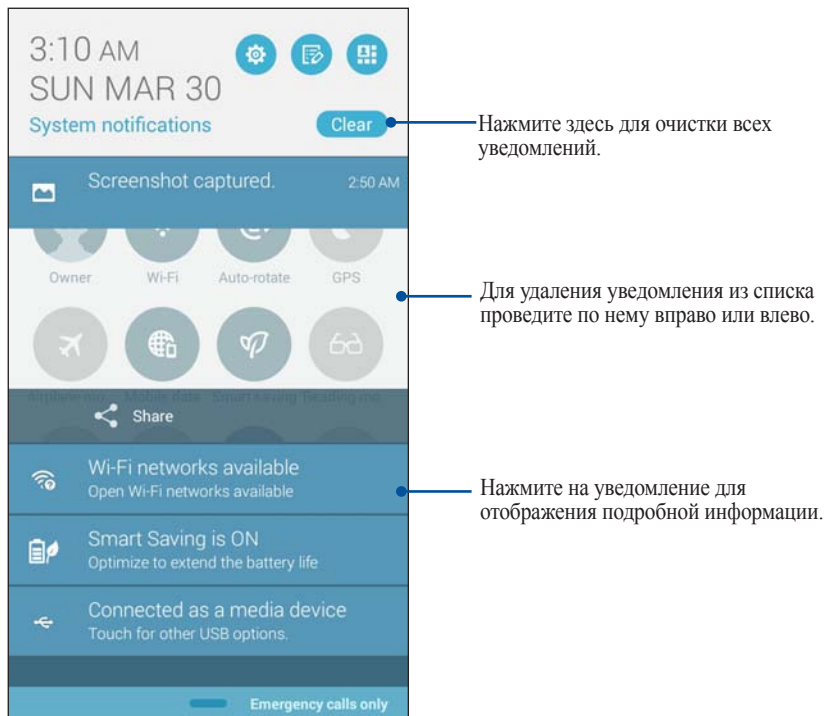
3:10 AM
SUN MAR 30
System notifications
Clear

Screenshot captured. 2:50 AM

Owner Wi-Fi Auto-rotate GPS

Airplane mo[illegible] Mobile data Smart saving Reading mo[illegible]

Share

Wi-Fi networks available
Open Wi-Fi networks available

Smart Saving is ON
Optimize to extend the battery life

Connected as a media device
Touch for other USB options.

Emergency calls only

Нажмите здесь для очистки всех уведомлений.

Для удаления уведомления из списка проведите по нему вправо или влево.

Нажмите на уведомление для отображения подробной информации.